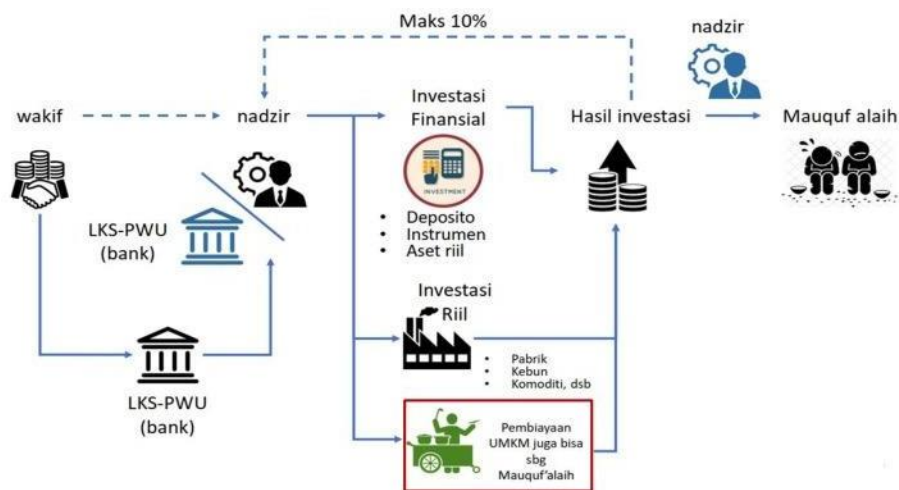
Maks 10%

nadzir

wakif

nadzir

Investasi Finansial

INVESTMENT

Hasil investasi

Mauquf alaih

LKS-PWU (bank)

• Deposito
• Instrumen
• Aset riil

Investasi Riil

• Pabrik
• Kebun
• Komoditi, dsb

LKS-PWU (bank)

Pembiayaan UMKM juga bisa sbg Mauquf'alaih